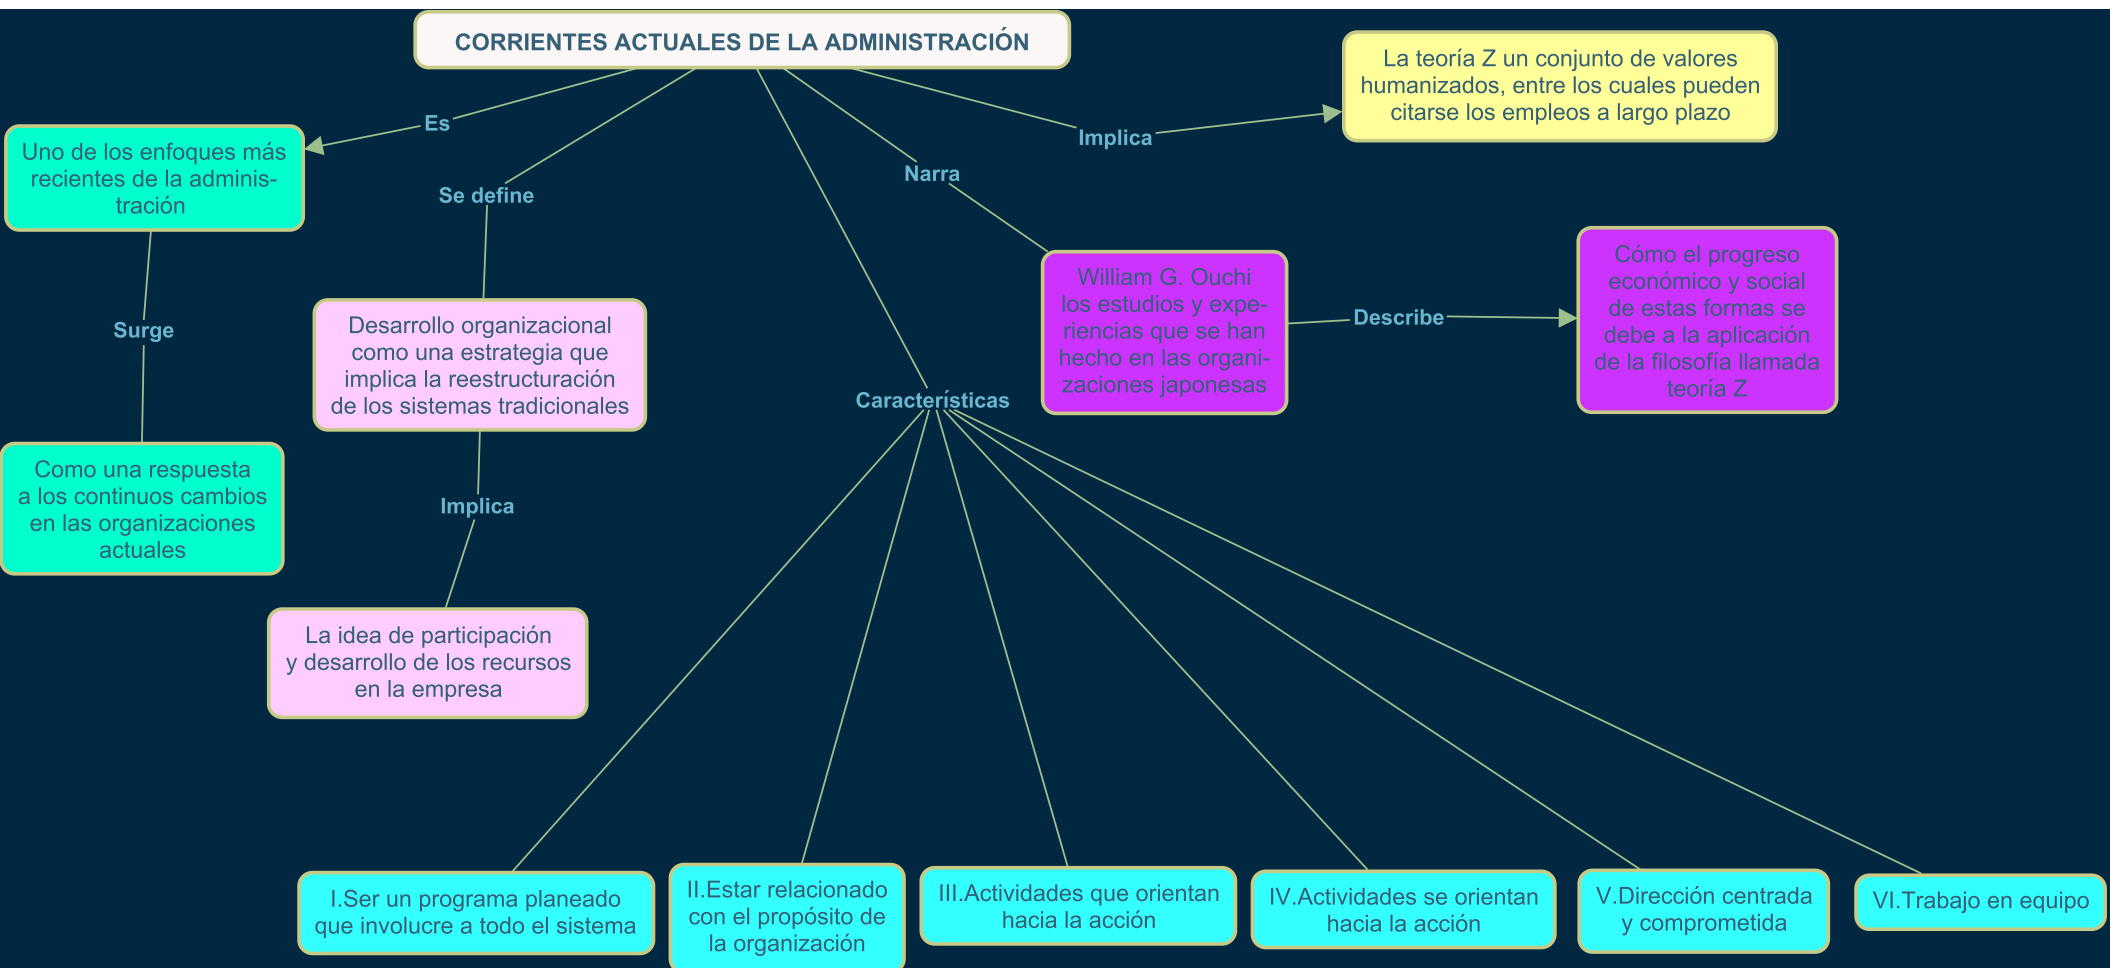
CORRIENTES ACTUALES DE LA ADMINISTRACIÓN

Es

Uno de los enfoques más recientes de la administración

Surge

Como una respuesta a los continuos cambios en las organizaciones actuales

Se define

Desarrollo organizacional como una estrategia que implica la reestructuración de los sistemas tradicionales

Implica

La idea de participación y desarrollo de los recursos en la empresa

Características

I.Ser un programa planeado que involucre a todo el sistema

II.Estar relacionado con el propósito de la organización

III.Actividades que orientan hacia la acción

IV.Actividades se orientan hacia la acción

V.Dirección centrada y comprometida

VI.Trabajo en equipo

Narra

William G. Ouchi los estudios y experiencias que se han hecho en las organizaciones japonesas

Describe

Cómo el progreso económico y social de estas formas se debe a la aplicación de la filosofía llamada teoría Z

Implica

La teoría Z un conjunto de valores humanizados, entre los cuales pueden citarse los empleos a largo plazo